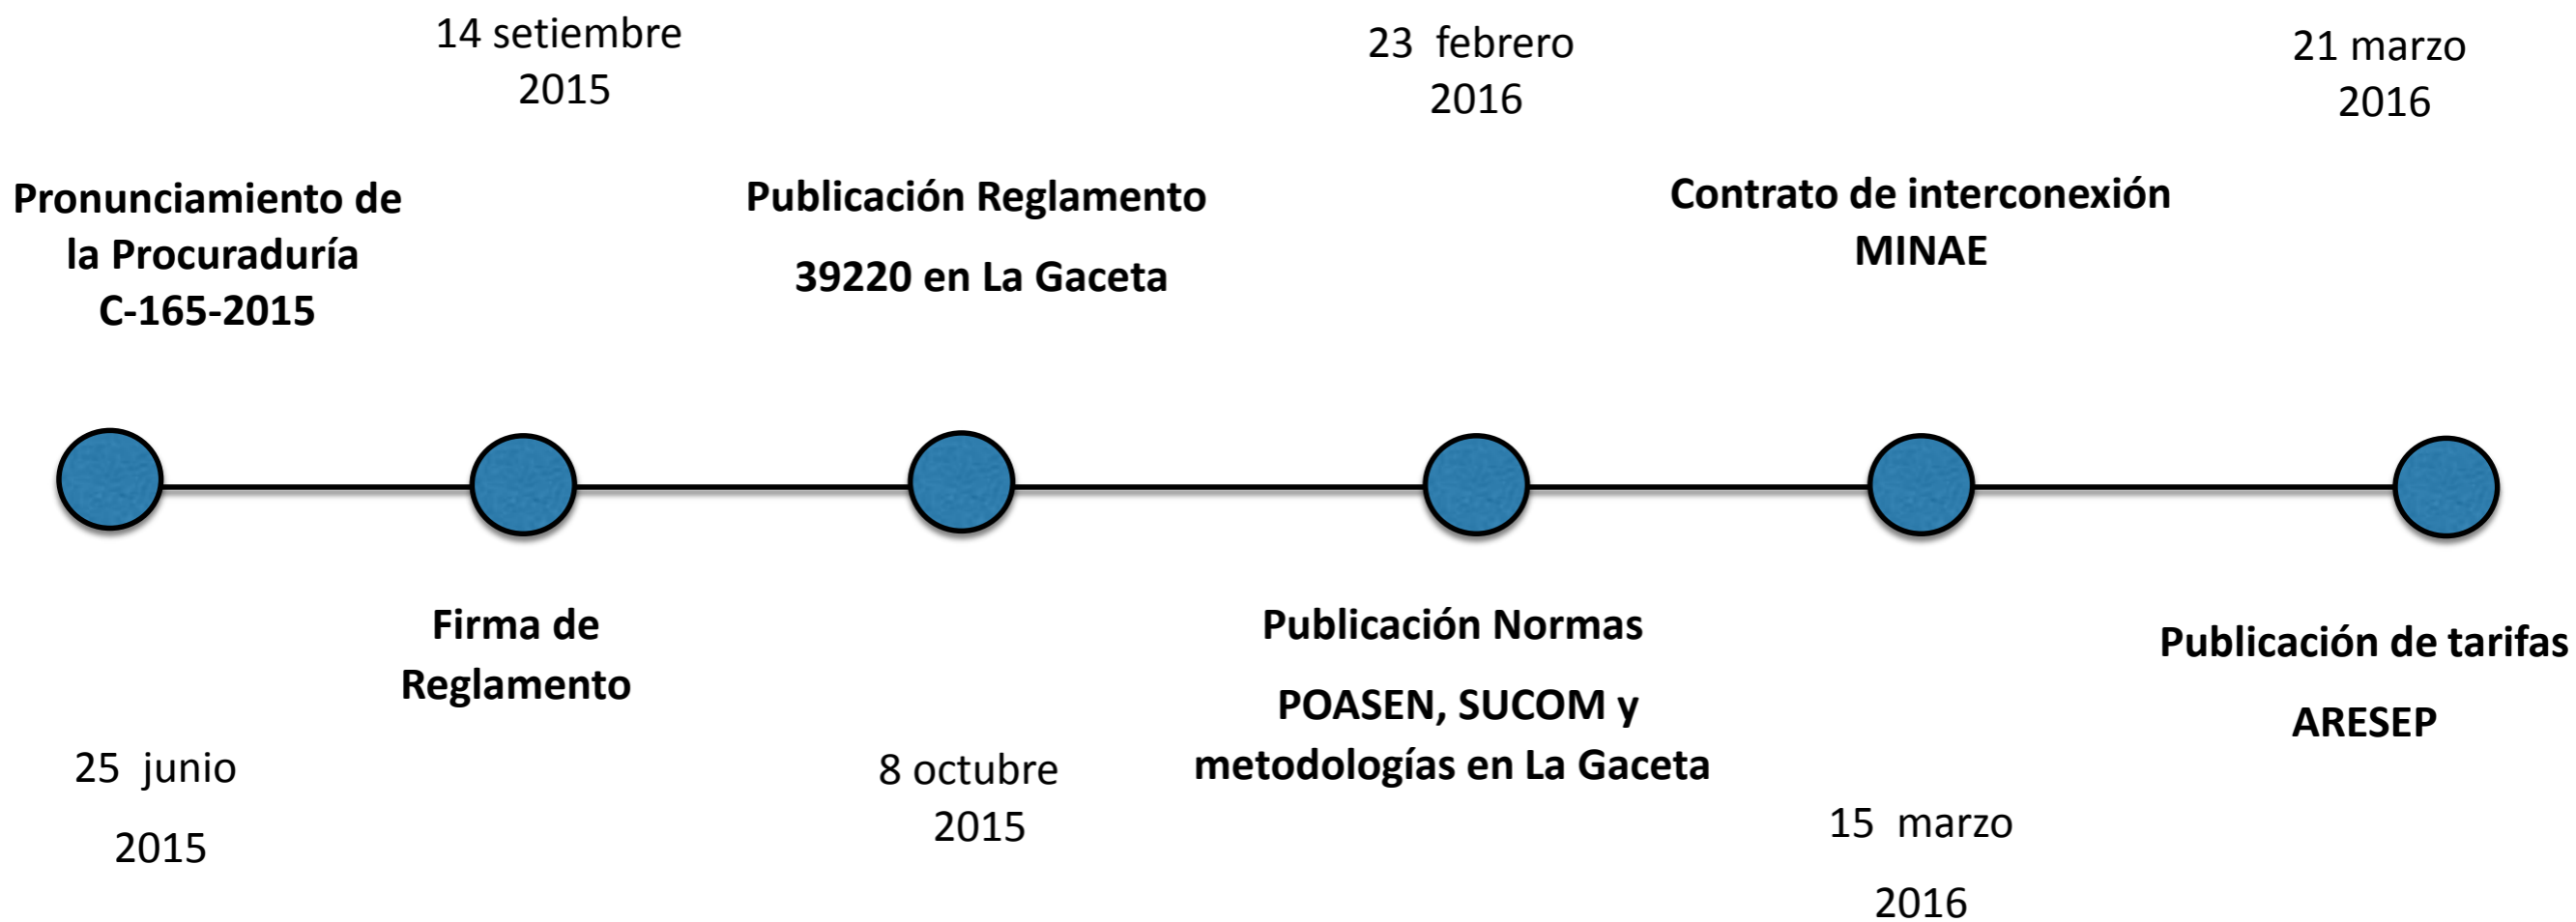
Pronunciamiento de la Procuraduría C-165-2015

25 junio 2015

14 setiembre 2015

Firma de Reglamento

Publicación Reglamento 39220 en La Gaceta

8 octubre 2015

23 febrero 2016

Publicación Normas POASEN, SUCOM y metodologías en La Gaceta

Contrato de interconexión MINAE

15 marzo 2016

21 marzo 2016

Publicación de tarifas ARESEP